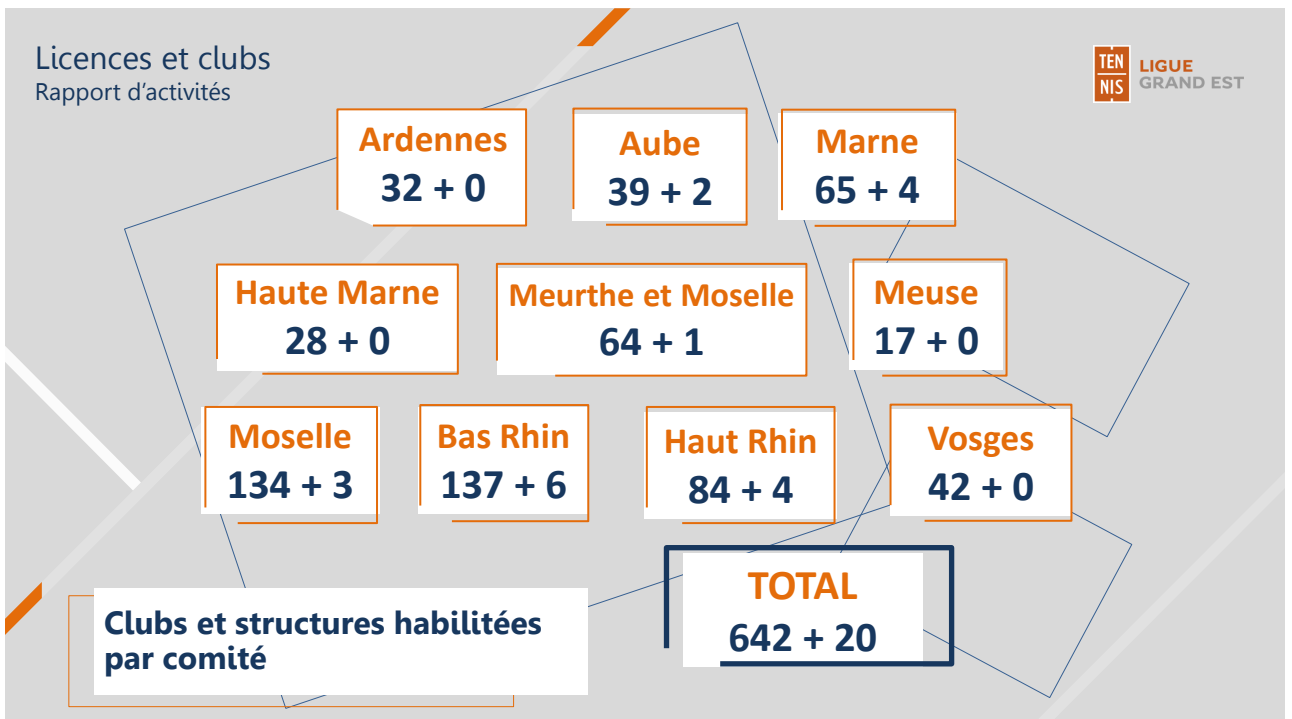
Licences et clubs
Rapport d’activités

TEN NIS LIGUE GRAND EST

Ardennes
32 + 0

Aube
39 + 2

Marne
65 + 4

Haute Marne
28 + 0

Meurthe et Moselle
64 + 1

Meuse
17 + 0

Moselle
134 + 3

Bas Rhin
137 + 6

Haut Rhin
84 + 4

Vosges
42 + 0

TOTAL
642 + 20

Clubs et structures habilitées par comité